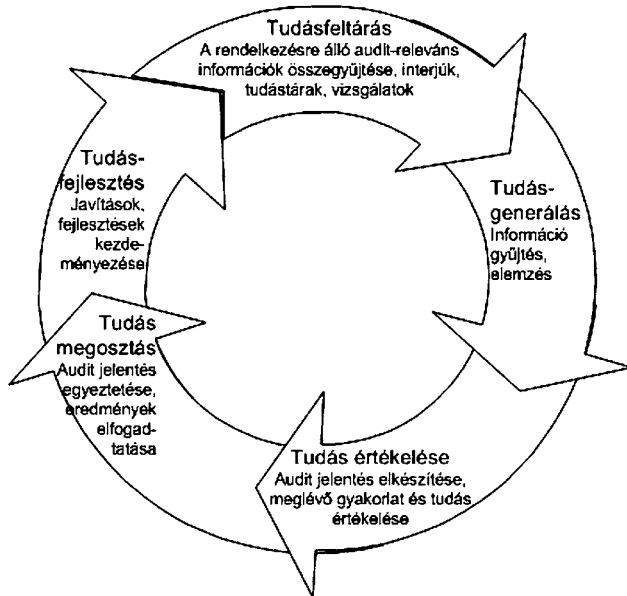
Tudásfeltárás
A rendelkezésre álló audit-releváns információk összegyűjtése, interjúk, tudástárak, vizsgálatok

Tudás-generálás
Információ gyűjtés, elemzés

Tudás értékelése
Audit jelentés elkészítése, meglévő gyakorlat és tudás értékelése

Tudás megosztás
Audit jelentés egyeztetése, eredmények elfogad-tatása

Tudás-fejlesztés
Javítások, fejlesztések kezde-ményezése